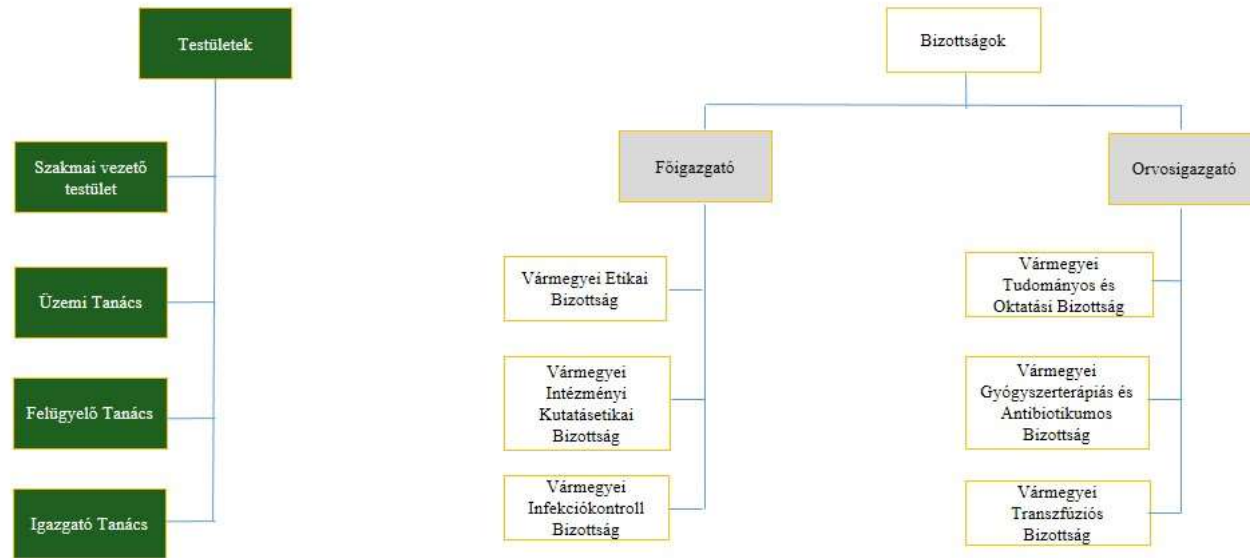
Testületek

Szakmai vezető testület

Üzemi Tanács

Felügyelő Tanács

Igazgató Tanács

Bizottságok

Főigazgató

Vármegyei Etikai Bizottság

Vármegyei Intézményi Kutatásetikai Bizottság

Vármegyei Infekciókontroll Bizottság

Orvosigazgató

Vármegyei Tudományos és Oktatási Bizottság

Vármegyei Gyógyszerterápiás és Antibiotikumos Bizottság

Vármegyei Transzfúziós Bizottság